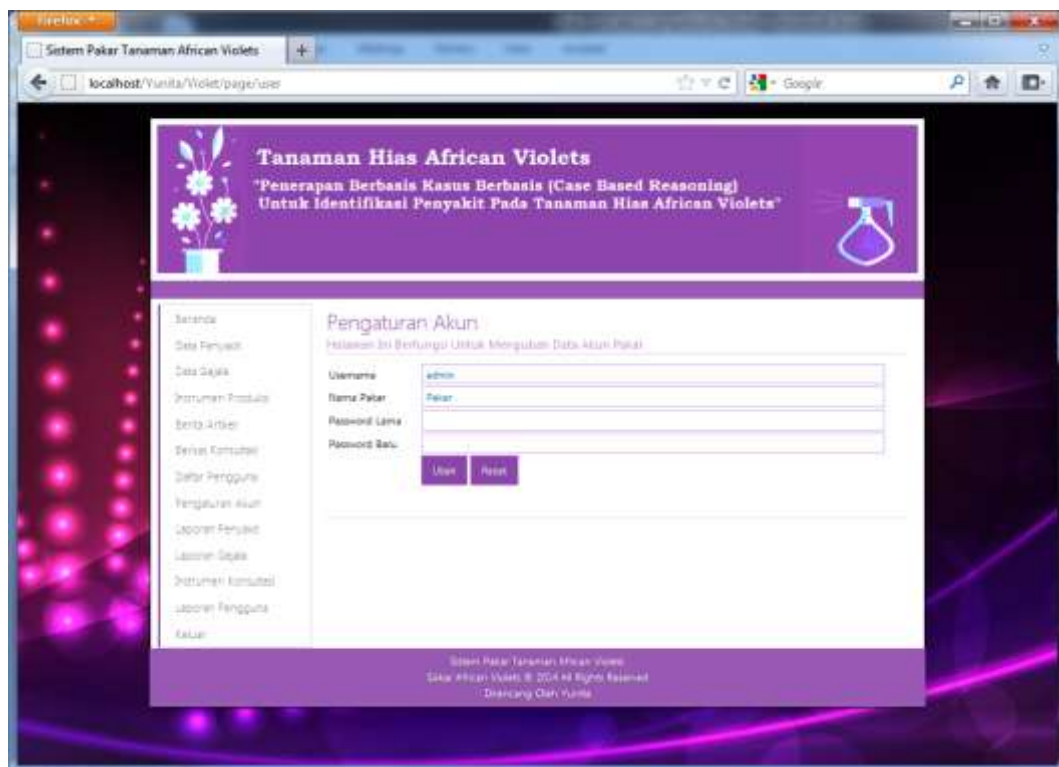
Firefox

Sistem Pakar Tanaman African Violets

localhost/Yunita/Violet/page/user

Google

Tanaman Hias African Violets

"Penerapan Berbasis Kasus Berbasis (Case Based Reasoning) Untuk Identifikasi Penyakit Pada Tanaman Hias African Violets"

Beranda
Data Penyakit
Data Gejala
Instrumen Produksi
Berita Artikel
Berkas Konsultasi
Daftar Pengguna
Pengaturan Akun
Laporan Penyakit
Laporan Gejala
Instrumen Konsultasi
Laporan Pengguna
Keluar

Pengaturan Akun

Halaman Ini Berfungsi Untuk Mengubah Data Akun Pakar

Username admin
Nama Pakar Pakar
Password Lama
Password Baru

Ubah Reset

Sistem Pakar Tanaman African Violets
Sakar African Violets © 2014 All Rights Reserved
Dirancang Oleh Yunita